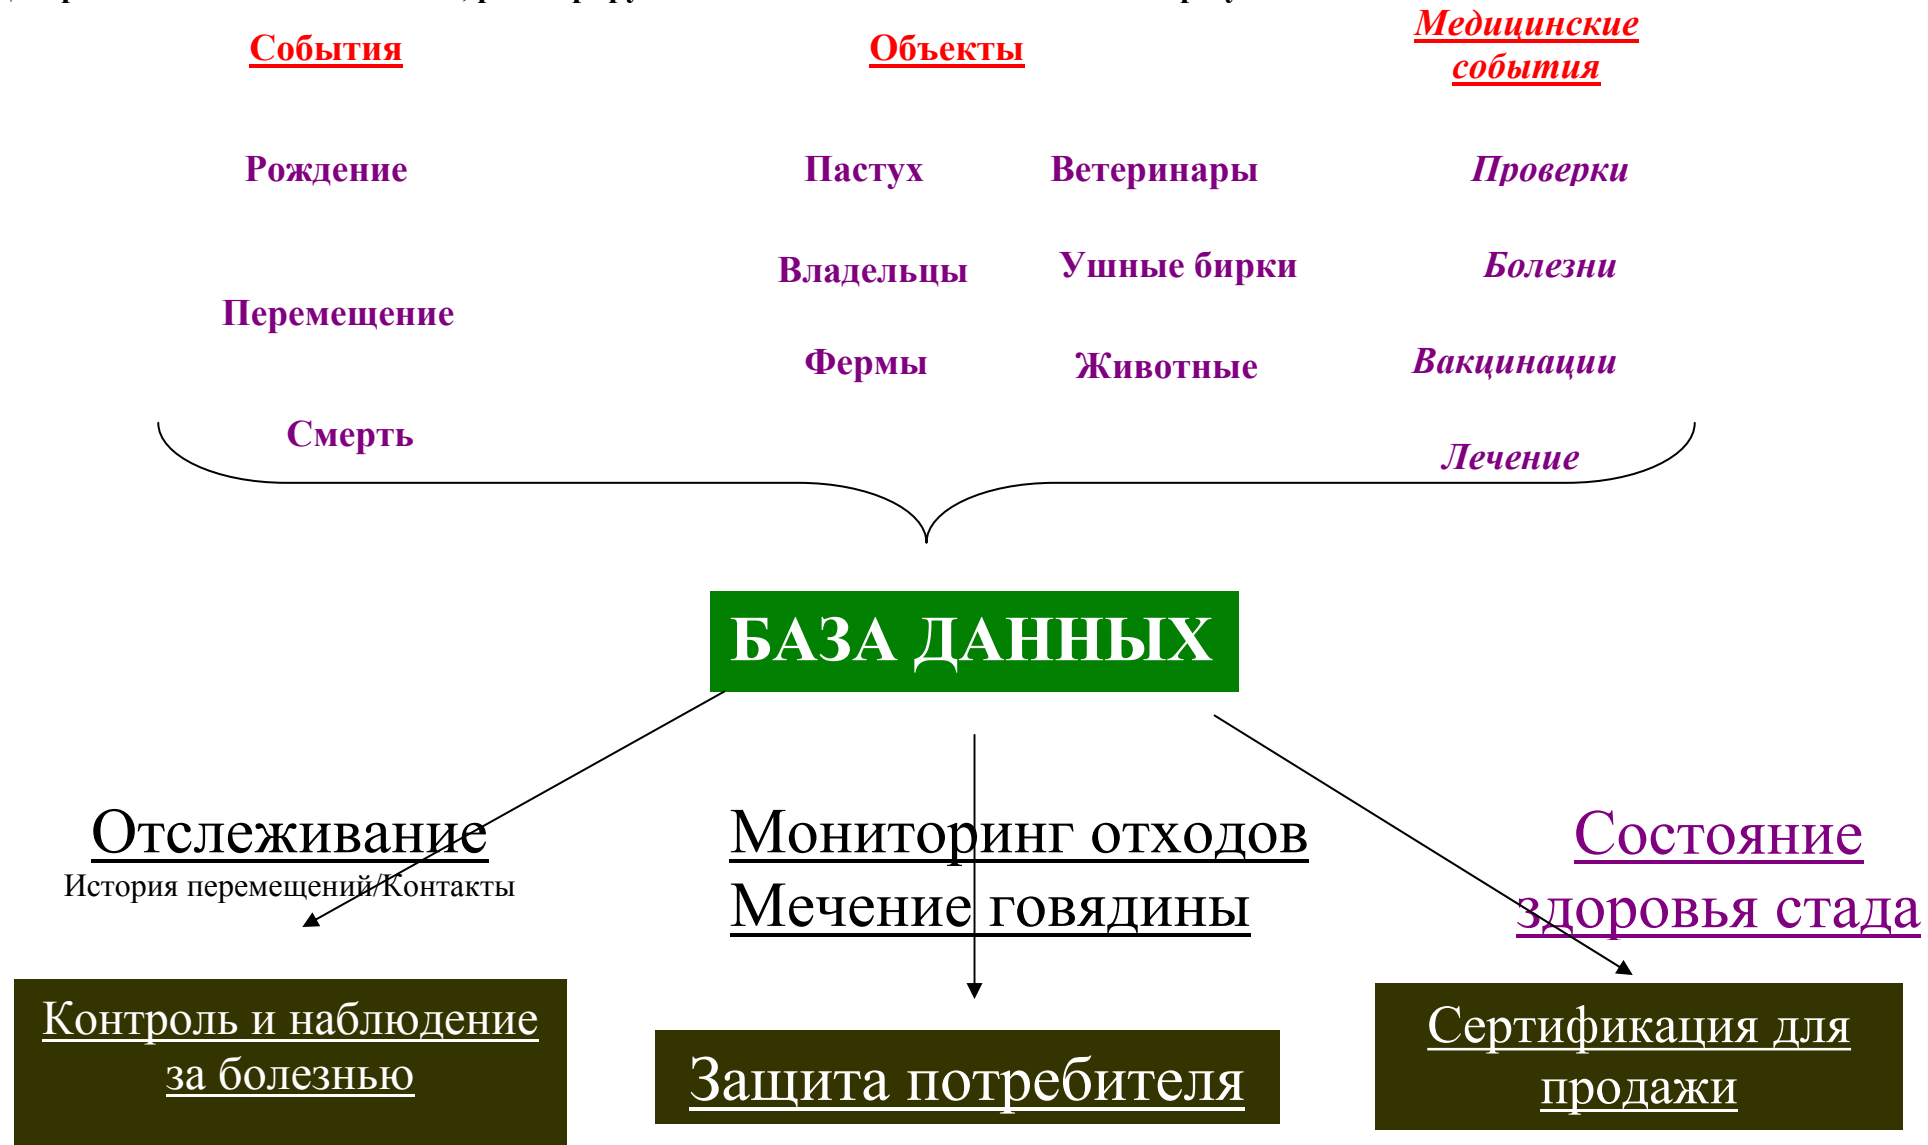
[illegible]

События

Объекты

Медицинские события

Рождение

Пастух

Ветеринары

Проверки

Владельцы

Ушные бирки

Болезни

Перемещение

Фермы

Животные

Вакцинации

Смерть

Лечение

БАЗА ДАННЫХ

Отслеживание
История перемещений/Контакты

Мониторинг отходов
Мечение говядины

Состояние здоровья стада

Контроль и наблюдение за болезнью

Защита потребителя

Сертификация для продажи